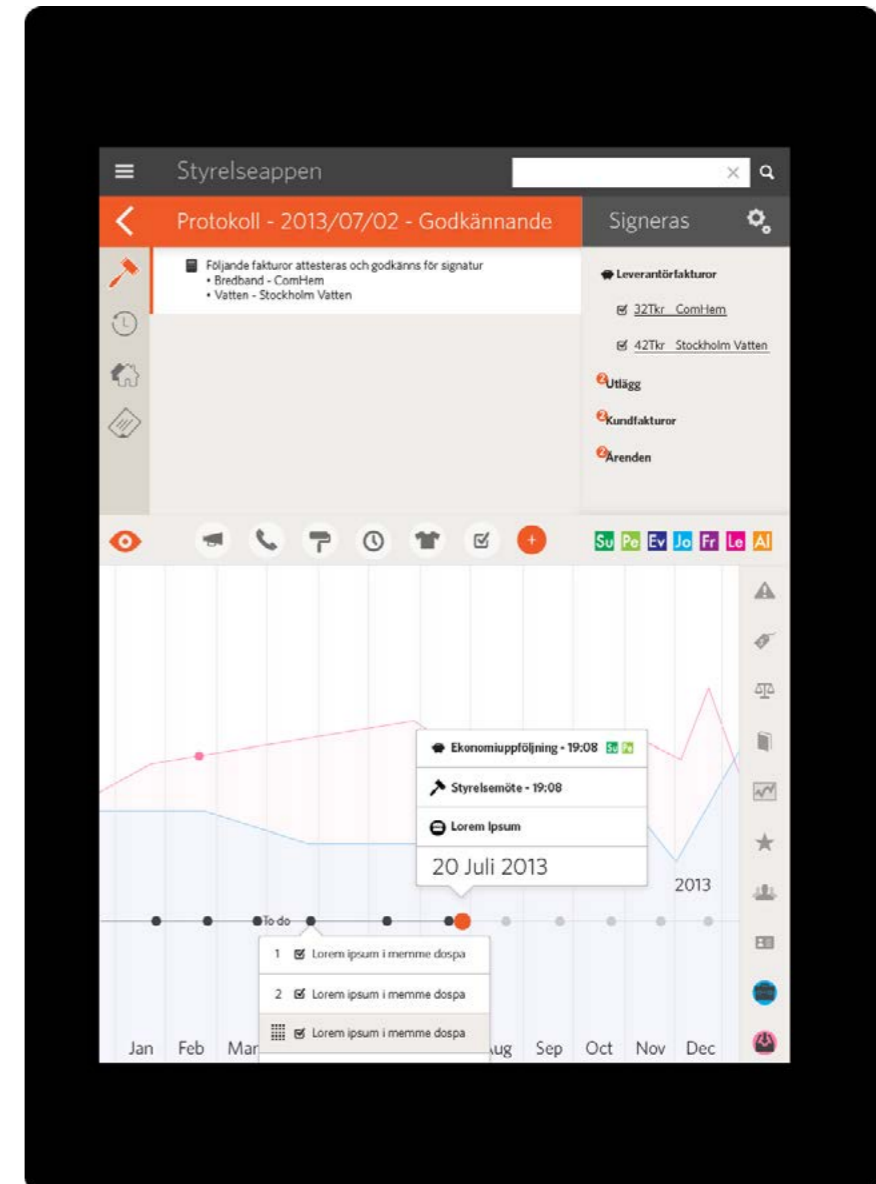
Styrelseappen

Protokoll - 2013/07/02 - Godkännande

Signeras

Följande fakturor attesteras och godkänns för signatur
• Bredband - ComHem
• Vatten - Stockholm Vatten

Leverantörfakturor

32Tkr ComHem

42Tkr Stockholm Vatten

Utlägg

Kundfakturor

Ärenden

Su Pe Ev Jo Fr Le Al

Ekonomiuppföljning - 19:08 Su Pe

Styrelsemöte - 19:08

Lorem Ipsum

20 Juli 2013

2013

To do

1 Lorem ipsum i memme dospa

2 Lorem ipsum i memme dospa

Lorem ipsum i memme dospa

Jan Feb Mar Aug Sep Oct Nov Dec